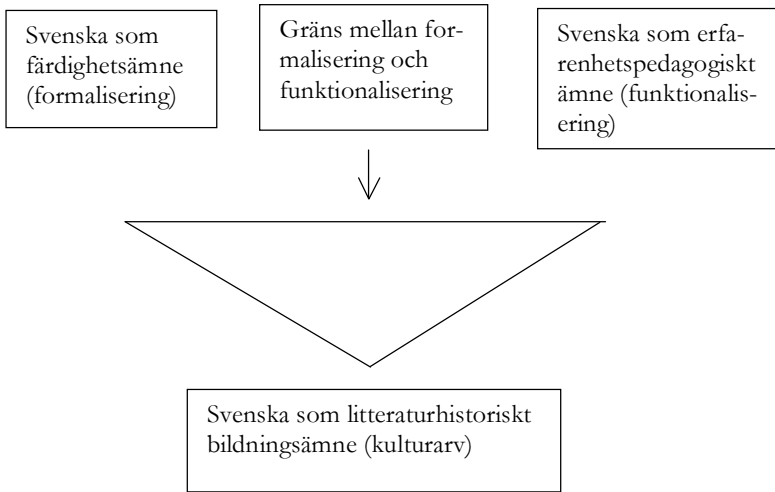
Svenska som färdighetsämne (formalisering)

Gräns mellan formalisering och funktionalisering

Svenska som erfarenhetspedagogiskt ämne (funktionalisering)

Svenska som litteraturhistoriskt bildningsämne (kulturarv)